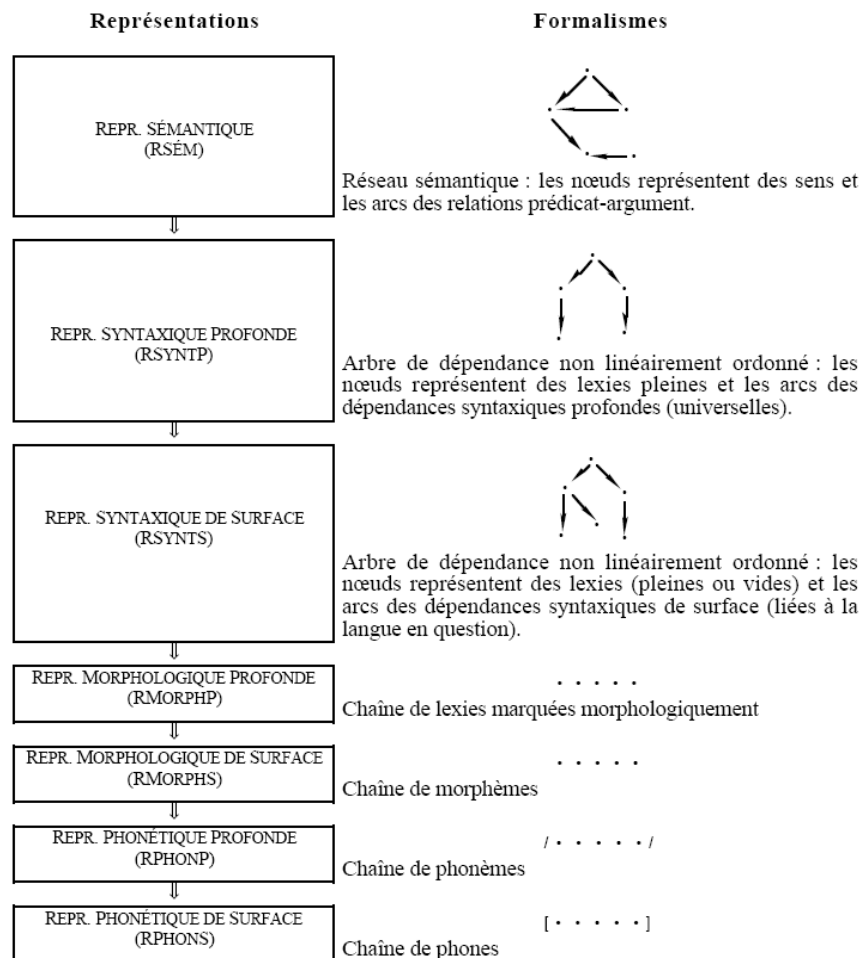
Représentations

Formalismes

REPR. SÉMANTIQUE (RSÉM)

Réseau sémantique : les nœuds représentent des sens et les arcs des relations prédicat-argument.

REPR. SYNTAXIQUE PROFONDE (RSYNTP)

Arbre de dépendance non linéairement ordonné : les nœuds représentent des lexies pleines et les arcs des dépendances syntaxiques profondes (universelles).

REPR. SYNTAXIQUE DE SURFACE (RSYNTS)

Arbre de dépendance non linéairement ordonné : les nœuds représentent des lexies (pleines ou vides) et les arcs des dépendances syntaxiques de surface (liées à la langue en question).

REPR. MORPHOLOGIQUE PROFONDE (RMORPHP)

. . . . .

Chaîne de lexies marquées morphologiquement

REPR. MORPHOLOGIQUE DE SURFACE (RMORPHS)

. . . . .

Chaîne de morphèmes

REPR. PHONÉTIQUE PROFONDE (RPHONP)

/ . . . . . . /

Chaîne de phonèmes

REPR. PHONÉTIQUE DE SURFACE (RPHONS)

[ . . . . . . ]

Chaîne de phones